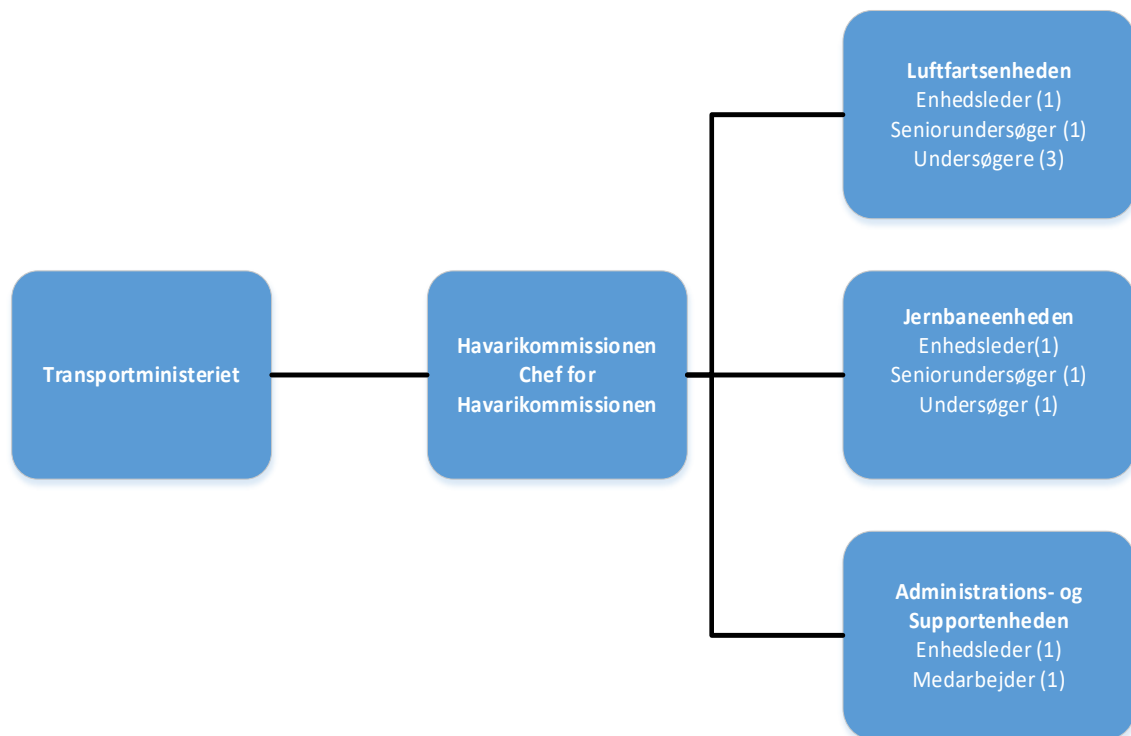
Transportministeriet

Havarikommissionen
Chef for
Havarikommissionen

Luftfartsenheden
Enhedsleder (1)
Seniorundersøger (1)
Undersøgere (3)

Jernbaneenheden
Enhedsleder(1)
Seniorundersøger (1)
Undersøger (1)

Administrations- og
Supportenheden
Enhedsleder (1)
Medarbejder (1)